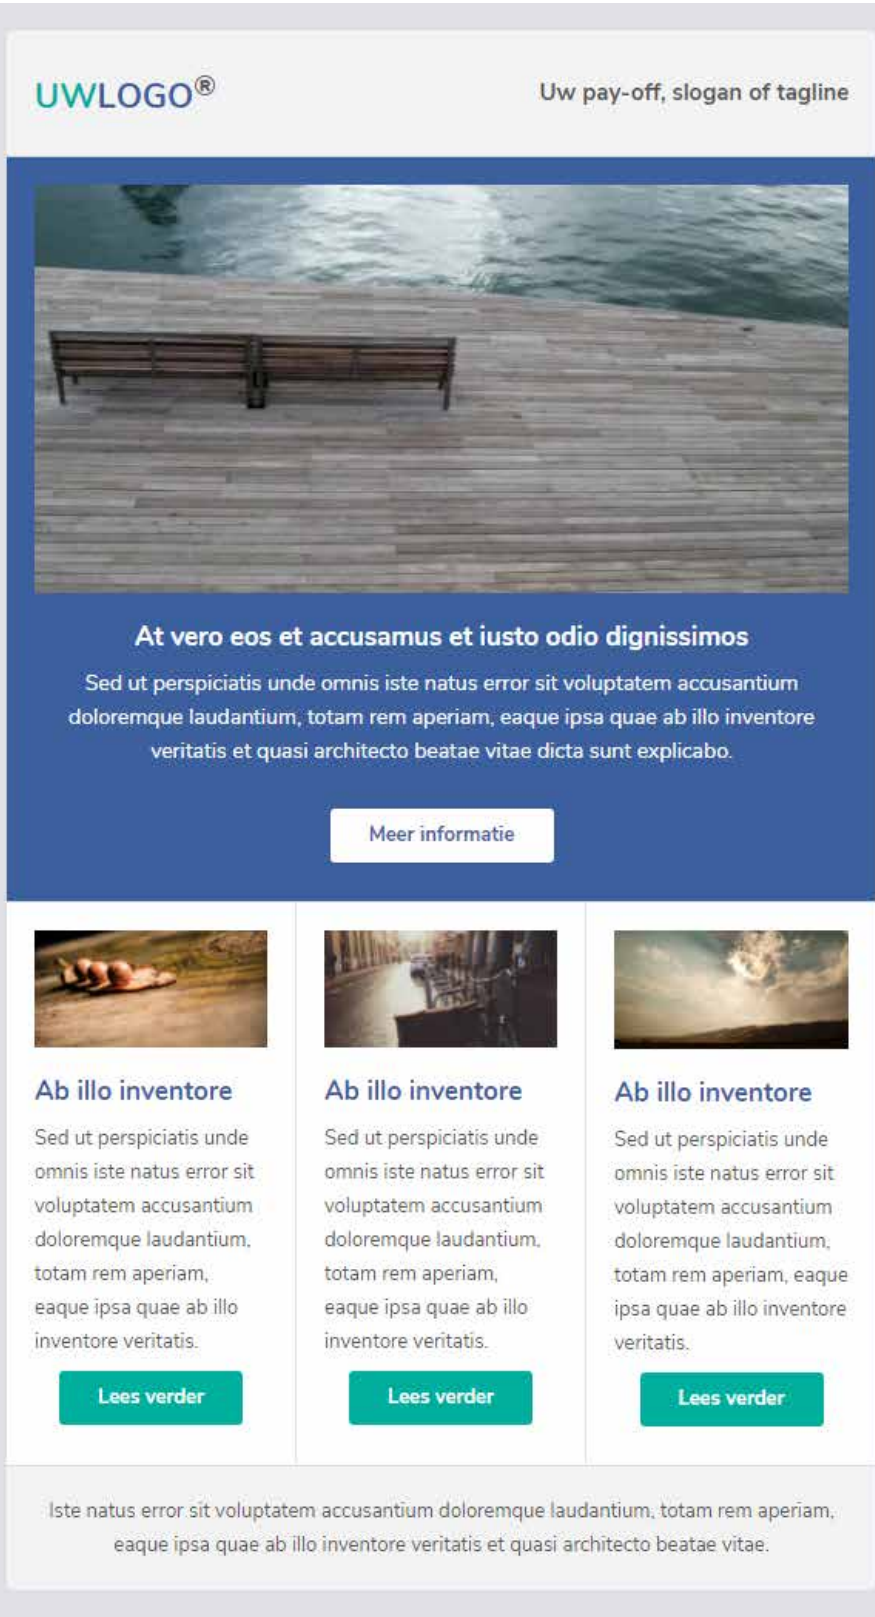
UWLOGO®

Uw pay-off, slogan of tagline

At vero eos et accusamus et iusto odio dignissimos

Sed ut perspiciatis unde omnis iste natus error sit voluptatem accusantium doloremque laudantium, totam rem aperiam, eaque ipsa quae ab illo inventore veritatis et quasi architecto beatae vitae dicta sunt explicabo.

Meer informatie

Ab illo inventore

Sed ut perspiciatis unde omnis iste natus error sit voluptatem accusantium doloremque laudantium, totam rem aperiam, eaque ipsa quae ab illo inventore veritatis.

Lees verder

Ab illo inventore

Sed ut perspiciatis unde omnis iste natus error sit voluptatem accusantium doloremque laudantium, totam rem aperiam, eaque ipsa quae ab illo inventore veritatis.

Lees verder

Ab illo inventore

Sed ut perspiciatis unde omnis iste natus error sit voluptatem accusantium doloremque laudantium, totam rem aperiam, eaque ipsa quae ab illo inventore veritatis.

Lees verder

Iste natus error sit voluptatem accusantium doloremque laudantium, totam rem aperiam, eaque ipsa quae ab illo inventore veritatis et quasi architecto beatae vitae.